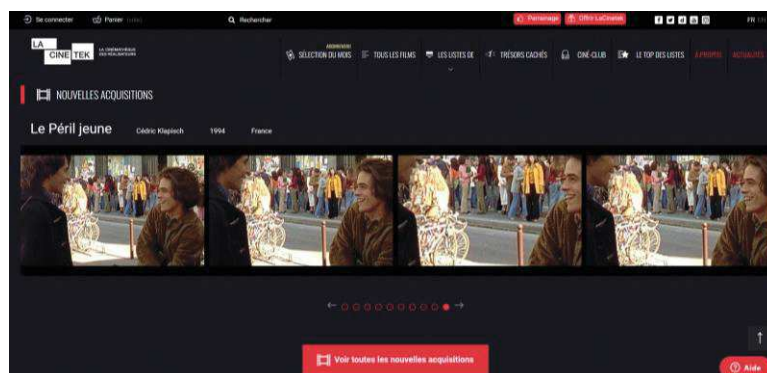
Se connecter Panier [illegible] Rechercher Parrainage Offrir LaCinetek FR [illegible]

LA CINETEK LA CINÉMATHÈQUE DES RÉALISATEURS

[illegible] SÉLECTION DU MOIS TOUS LES FILMS LES LISTES DE TRÉSORS CACHÉS CINÉ-CLUB LE TOP DES LISTES À PROPOS ACTUALITÉS

NOUVELLES ACQUISITIONS

Le Péril jeune Cédric Klapisch 1994 France

Voir toutes les nouvelles acquisitions

Aide